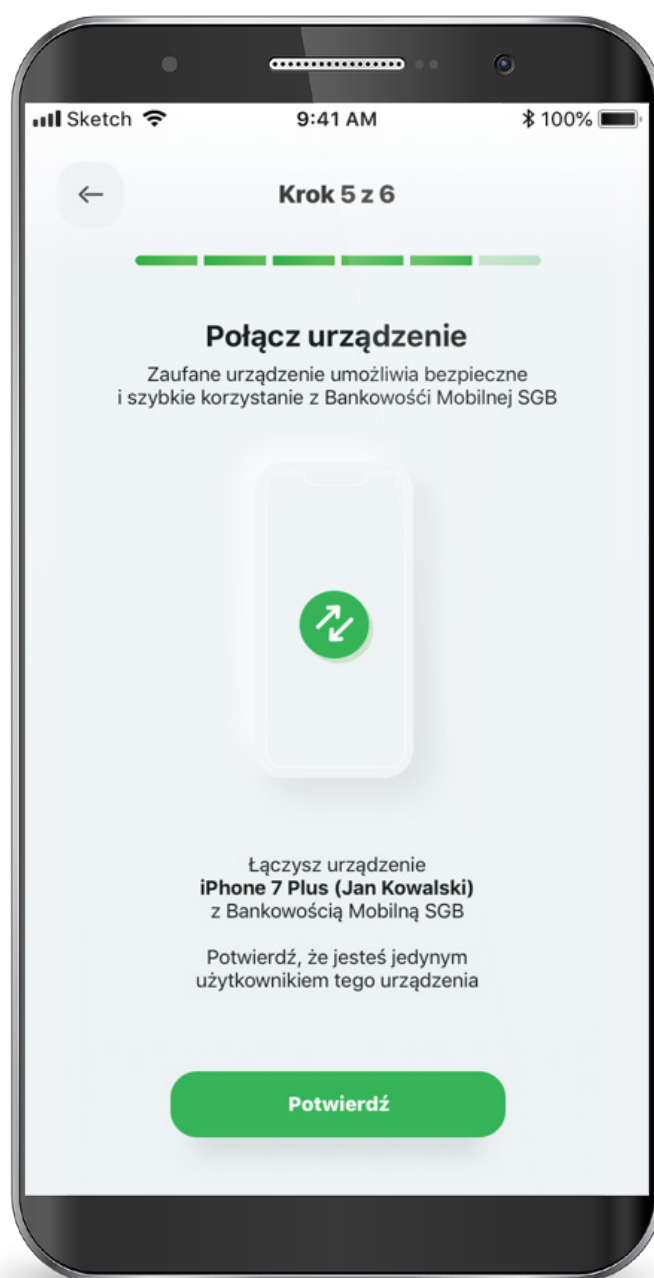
Sketch 9:41 AM 100%

←

Krok 5 z 6

Połącz urządzenie

Zaufane urządzenie umożliwia bezpieczne i szybkie korzystanie z Bankowośći Mobilnej SGB

Łączysz urządzenie
**iPhone 7 Plus (Jan Kowalski)**
z Bankowością Mobilną SGB

Potwierdź, że jesteś jedynym użytkownikiem tego urządzenia

Potwierdź